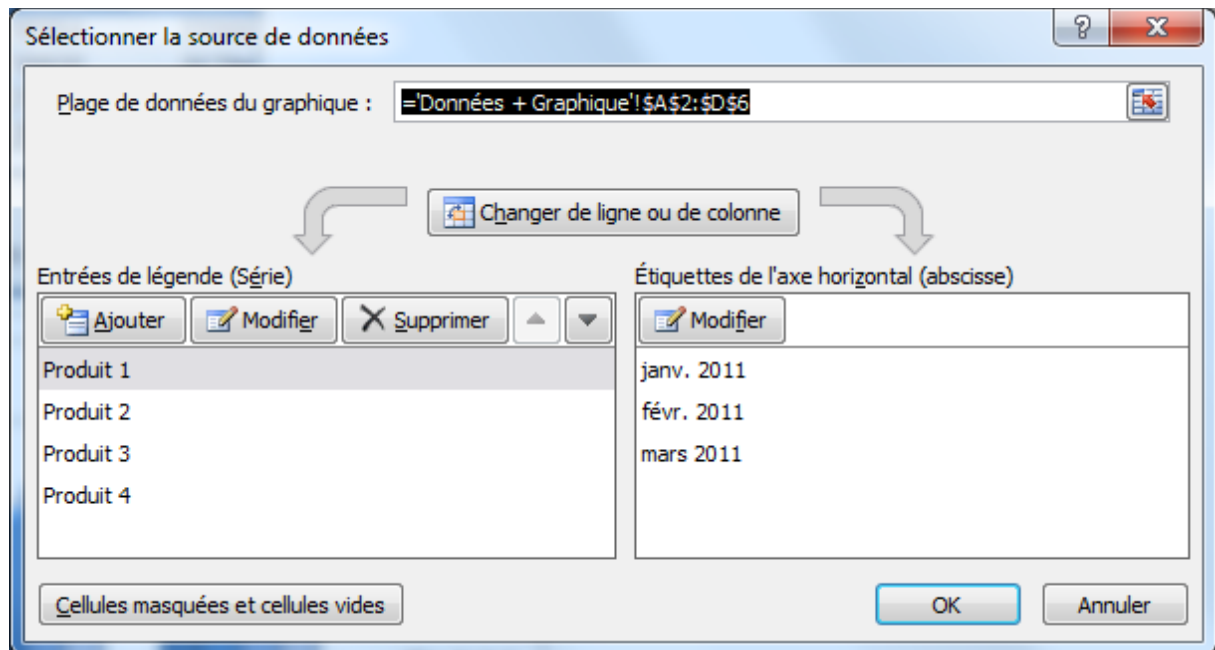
Sélectionner la source de données

?

X

Plage de données du graphique : ='Données + Graphique'!\$A\$2:\$D\$6

Changer de ligne ou de colonne

Entrées de légende (Série)

Ajouter

Modifier

Supprimer

Produit 1

Produit 2

Produit 3

Produit 4

Étiquettes de l'axe horizontal (abscisse)

Modifier

janv. 2011

févr. 2011

mars 2011

Cellules masquées et cellules vides

OK

Annuler